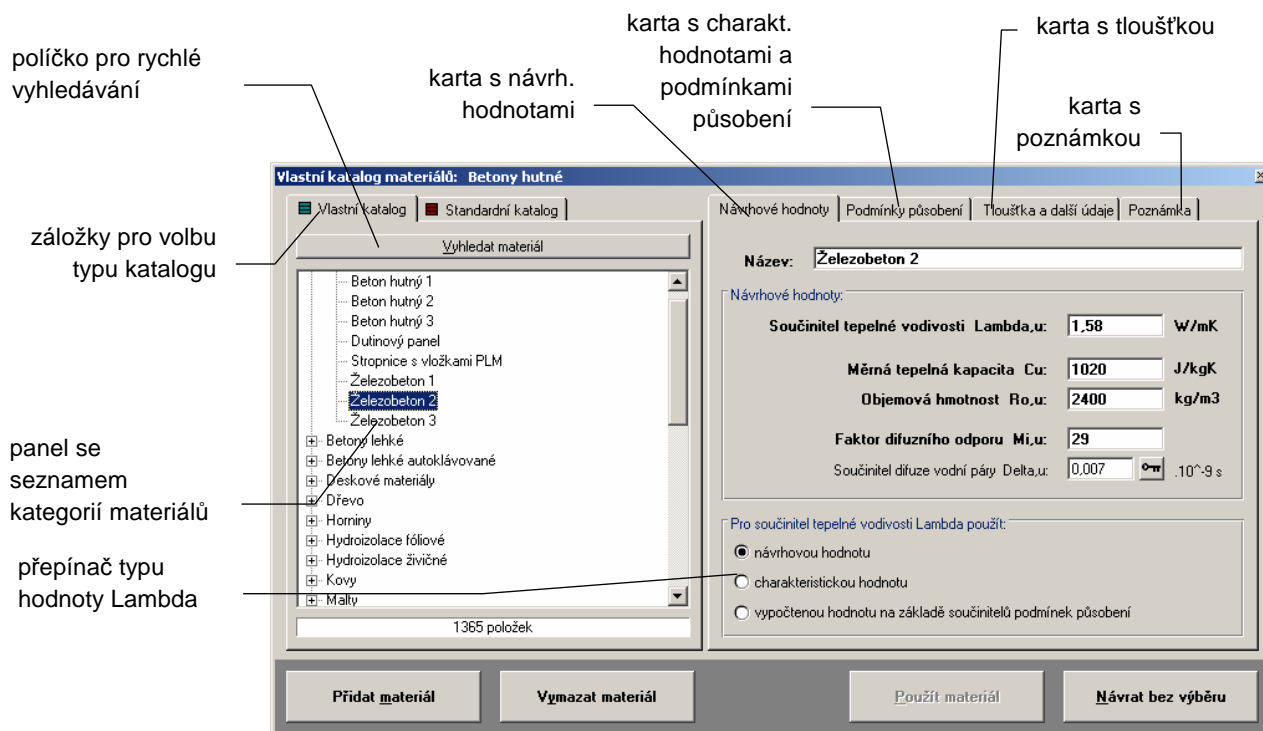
políčko pro rychlé vyhledávání

karta s návrh. hodnotami

karta s charakt. hodnotami a podmínkami působení

karta s tloušťkou

karta s poznámkou

Vlastní katalog materiálů: Betony hutné

záložky pro volbu typu katalogu

Vlastní katalog | Standardní katalog

Vyhledat materiál

Beton hutný 1
Beton hutný 2
Beton hutný 3
Dutinový panel
Stropnice s vložkami PLM
Železobeton 1
Železobeton 2
Železobeton 3
Betony lehké
Betony lehké autoklávované
Deskové materiály
Dřevo
Horniny
Hydroizolace fóliové
Hydroizolace živičné
Kovy
Malty

1365 položek

panel se seznamem kategorií materiálů

přepínač typu hodnoty Lambda

Návrhové hodnoty | Podmínky působení | Tloušťka a další údaje | Poznámka

Název: Železobeton 2

Návrhové hodnoty:

Součinitel tepelné vodivosti Lambda,u: 1,58 W/mK

Měrná tepelná kapacita Cu: 1020 J/kgK

Objemová hmotnost Ro,u: 2400 kg/m3

Faktor difuzního odporu Mi,u: 29

Součinitel difuze vodní páry Delta,u: 0,007 .10^-9 s

Pro součinitel tepelné vodivosti Lambda použít:

návrhovou hodnotu

charakteristickou hodnotu

vypočtenou hodnotu na základě součinitelů podmínek působení

Přidat materiál

Vymazat materiál

Použít materiál

Návrat bez výběru